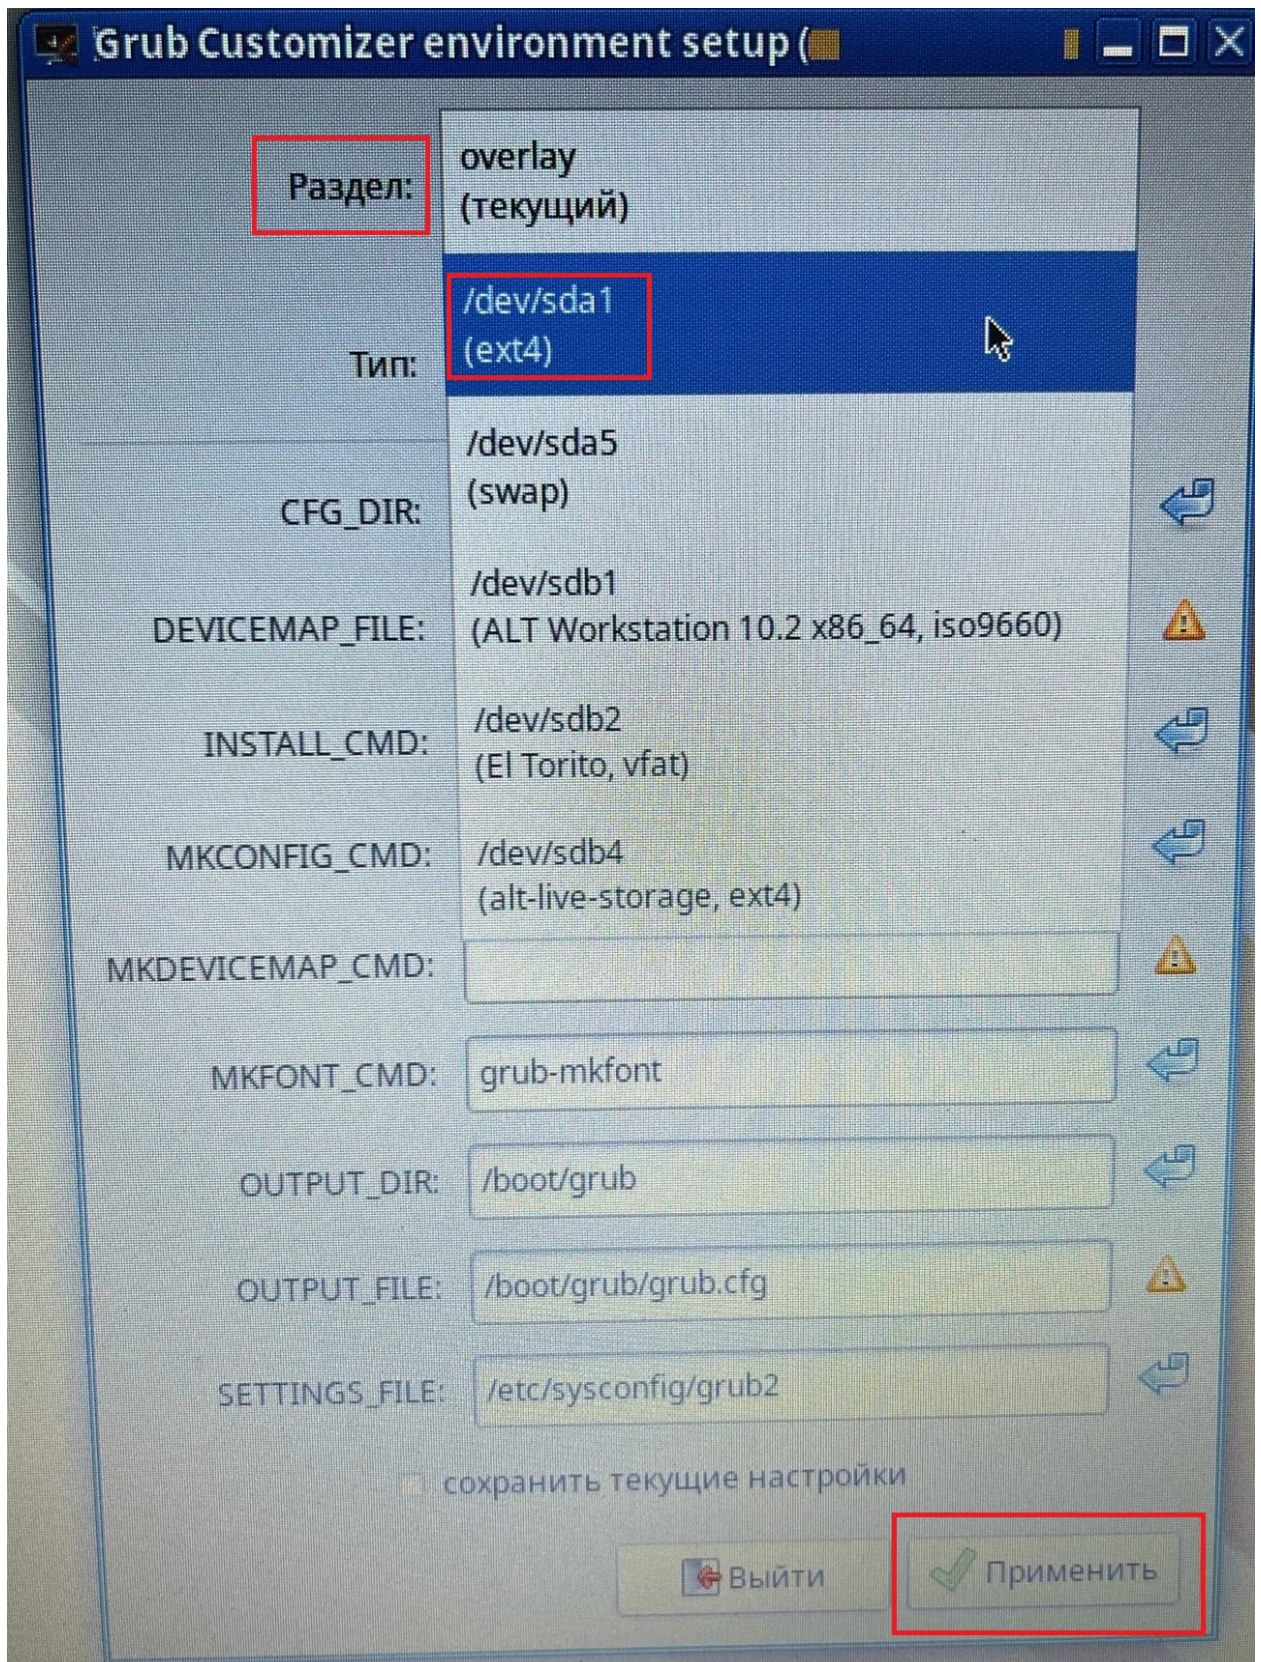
Grub Customizer environment setup ([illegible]

Раздел:

overlay
(текущий)

/dev/sda1
(ext4)

Тип:

/dev/sda5
(swap)

CFG_DIR:

/dev/sdb1
(ALT Workstation 10.2 x86_64, iso9660)

DEVICEMAP_FILE:

/dev/sdb2
(El Torito, vfat)

INSTALL_CMD:

/dev/sdb4
(alt-live-storage, ext4)

MKCONFIG_CMD:

MKDEVICEMAP_CMD:

MKFONT_CMD: grub-mkfont

OUTPUT_DIR: /boot/grub

OUTPUT_FILE: /boot/grub/grub.cfg

SETTINGS_FILE: /etc/sysconfig/grub2

сохранить текущие настройки

Выйти

Применить